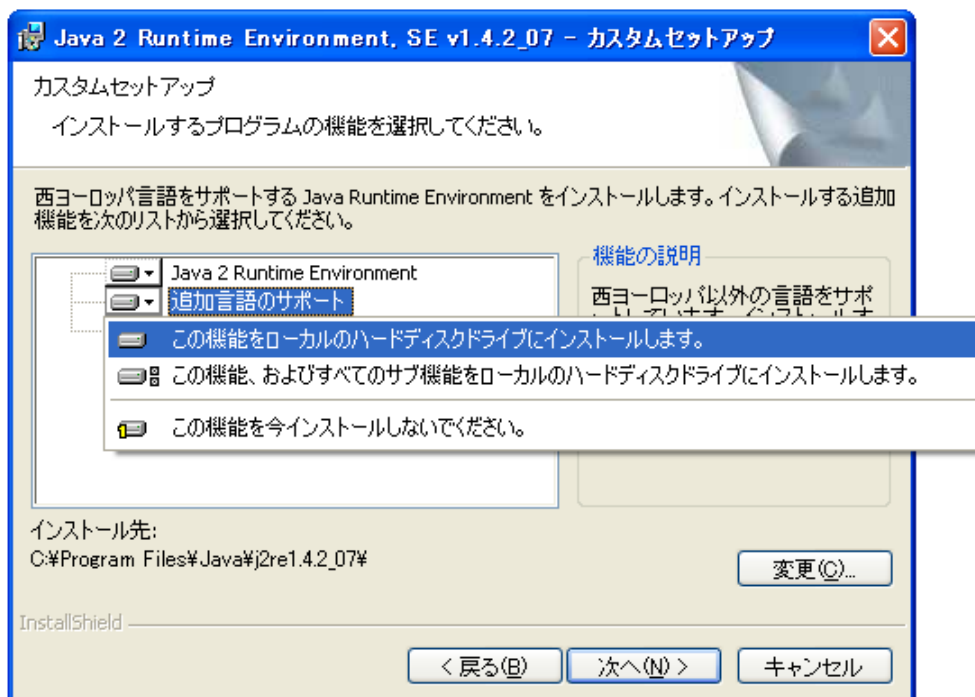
Java 2 Runtime Environment, SE v1.4.2_07 - カスタムセットアップ

カスタムセットアップ

インストールするプログラムの機能を選択してください。

西ヨーロッパ言語をサポートする Java Runtime Environment をインストールします。インストールする追加機能を次のリストから選択してください。

Java 2 Runtime Environment
追加言語のサポート

機能の説明
西ヨーロッパ以外の言語をサポ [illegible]

この機能をローカルのハードディスクドライブにインストールします。
この機能、およびすべてのサブ機能をローカルのハードディスクドライブにインストールします。
この機能を今インストールしないでください。

インストール先:
C:¥Program Files¥Java¥j2re1.4.2_07¥

変更(C)...

InstallShield

< 戻る(B)
次へ(N) >
キャンセル